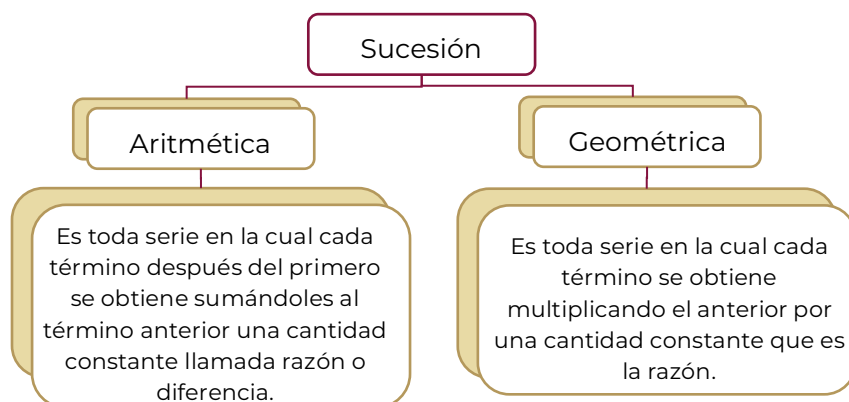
Sucesión

Aritmética

Es toda serie en la cual cada término después del primero se obtiene sumándoles al término anterior una cantidad constante llamada razón o diferencia.

Geométrica

Es toda serie en la cual cada término se obtiene multiplicando el anterior por una cantidad constante que es la razón.